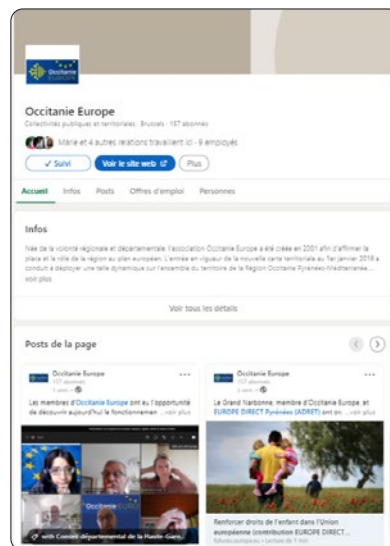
Occitanie EUROPE

Occitanie Europe

Collectivités publiques et territoriales · Brussels · 157 abonnés

Marie et 4 autres relations travaillent ici · 9 employés

✓ Suivi

Voir le site web

Plus

Accueil Infos Posts Offres d'emploi Personnes

Infos

Née de la volonté régionale et départementale, l'association Occitanie Europe a été créée en 2001 afin d'affirmer la place et le rôle de la région au plan européen. L'entrée en vigueur de la nouvelle carte territoriale au 1er janvier 2016 a conduit à déployer une telle dynamique sur l'ensemble du territoire de la région Occitanie Pyrénées-Méditerranée... voir plus

Voir tous les détails

Posts de la page

Occitanie Europe
157 abonnés
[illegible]

Les membres d'Occitanie Europe ont eu l'opportunité de découvrir aujourd'hui le fonctionnemen ...voir plus

Occitanie EUROPE

with Comité départemental de la Haute-Gar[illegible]

Occitanie Europe
157 abonnés
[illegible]

Le Grand Narbonne, membre d'Occitanie Europe, et EUROPE DIRECT Pyrénées (ADRET) ont co ...voir plus

Renforcer droits de l'enfant dans l'Union européenne (contribution EUROPE DIRECT...
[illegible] · Lecture de 1 min